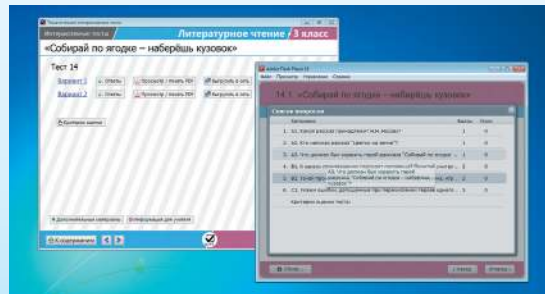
Интерактивные тесты

Литературное чтение 3 класс

«Собирай по ягодке – наберёшь кузовок»

Тест 14

Вариант 1

Вариант 2

К содержанию

14.1. «Собирай по ягодке – наберёшь кузовок»

Список вопросов

1. А1. Какой рассказ принадлежит Н.Н. Носову?

2. А2. Кто написал рассказ "Цветок на земле"?

3. А3. Что должен был охранять герой рассказа "Собирай по ягодке..."

4. В1. В одном литературном отрывке...

5. В2. Кто-кто кого вырастил "Собирай по ягодке – наберёшь кузовок"

6. С1. Назови один главный герой...

А3. Что должен был охранять герой